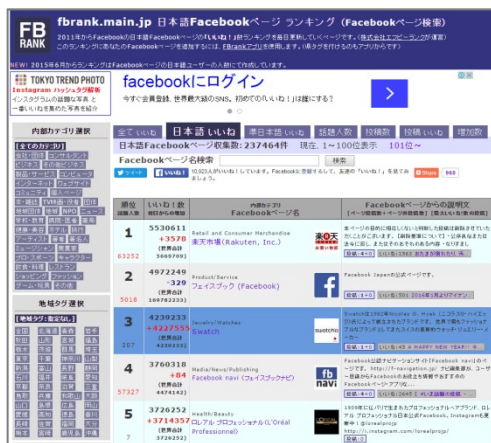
FB RANK

fbrank.main.jp 日本語Facebookページ ランキング（Facebookページ検索）

2011年からFacebookの日本語Facebookページの「いいね！」数ランキングを毎日更新しているサイトです。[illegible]
このランキングに表示したFacebookページを追加するには、FBrankアプリを使用します。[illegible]

NEW! 2015年6月からランキングはFacebookページの日本語ユーザーの人数に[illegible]

TOKYO TREND PHOTO
Instagram ハッシュタグ解析
インスタグラムの話題な写真と一番いいねを集めた写真を紹介

facebookにログイン
今すぐ会員登録、世界最大級のSNS。初めての「いいね！」は誰にする？

内部カテゴリ選択

全て いいね | 日本語 いいね | 県日本語 いいね | 話題人数 | 投稿数 | 投稿いいね | 増加数

日本語Facebookページ収集数：237464件　現在、1～100位表示　101位～

Facebookページ名検索　検索

ツイート　いいね！　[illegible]

| 順位 人数 | いいね！数 前日からの増加 | 内部カテゴリ Facebookページ名 | | Facebookページからの説明文 |
|---|---|---|---|---|
| 1 63252 | 5530611 +3578 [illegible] | Retail and Consumer Merchandise 楽天市場(Rakuten, Inc.) | 楽天市場 | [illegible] |
| 2 5018 | 4972249 -329 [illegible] | Product/Service フェイスブック (Facebook) | f | Facebook Japanの公式ページです。 |
| 3 207 | 4239233 +4227555 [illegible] | Jewelry/Watches Swatch | swatch | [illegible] |
| 4 57327 | 3760318 +84 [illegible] | Media/News/Publishing Facebook navi (フェイスブックナビ) | fb navi | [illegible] |
| 5 7 | 3726252 +3714357 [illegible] | Health/Beauty ロレアル プロフェッショナル(L'Oréal Professionnel) | L'ORÉAL | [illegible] |

地域タグ選択